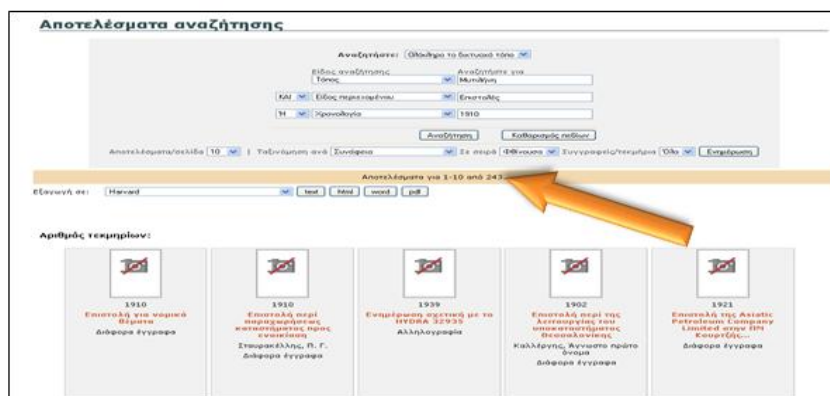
Αποτελέσματα αναζήτησης

Αναζητήστε: Ολόκληρο το δικτυακό τόπο

Είδος αναζήτησης
Τόπος

Αναζητήστε για
Μυτιλήνη

ΚΑΙ Είδος περιεχομένου Επιστολές

Ή Χρονολογία 1910

Αναζήτηση Καθαρισμός πεδίων

Αποτελέσματα/σελίδα 10 | Ταξινόμηση ανά Συνάφεια Σε σειρά Φθίνουσα Συγγραφείς/τεκμήρια Όλα Ενημέρωση

Αποτελέσματα για 1-10 από 243

Εξαγωγή σε: Harvard text html word pdf

Αριθμός τεκμηρίων:

1910
Επιστολή για νομικό θέματα
Διάφορα έγγραφα

1910
Επιστολή περί παραχωρήσεως καταστήματος προς ενοικίαση
Σταυρακέλλης, Π. Γ.
Διάφορα έγγραφα

1939
Ενημέρωση σχετική με το HYDRA 32935
Αλληλογραφία

1902
Επιστολή περί της λειτουργίας του υποκαταστήματος Θεσσαλονίκης
Καλλέργης, Άγνωστο πρώτο όνομα
Διάφορα έγγραφα

1921
Επιστολή της Asiatic Petroleum Company Limited στην ΠΠ Κουρτζής...
Διάφορα έγγραφα